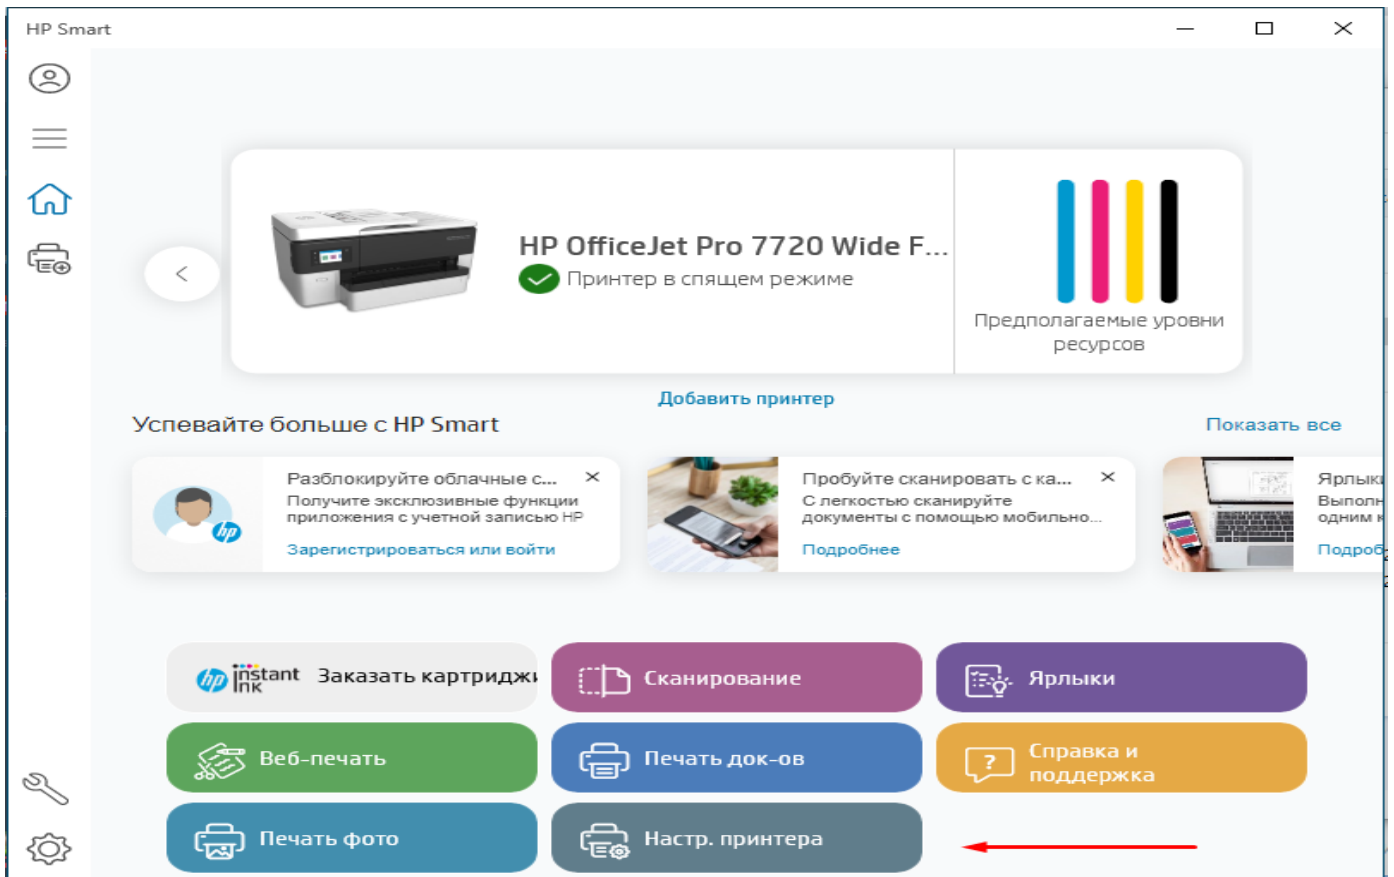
HP Smart

HP OfficeJet Pro 7720 Wide F...

Принтер в спящем режиме

Предполагаемые уровни ресурсов

Добавить принтер

Успевайте больше с HP Smart

Показать все

Разблокируйте облачные с...

Получите эксклюзивные функции приложения с учетной записью HP

Зарегистрироваться или войти

Пробуйте сканировать с ка...

С легкостью сканируйте документы с помощью мобильно...

Подробнее

Ярлык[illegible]

Выпол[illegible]

одним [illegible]

Подроб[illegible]

instant ink Заказать картриджи

Сканирование

Ярлыки

Веб-печать

Печать док-ов

Справка и поддержка

Печать фото

Настр. принтера